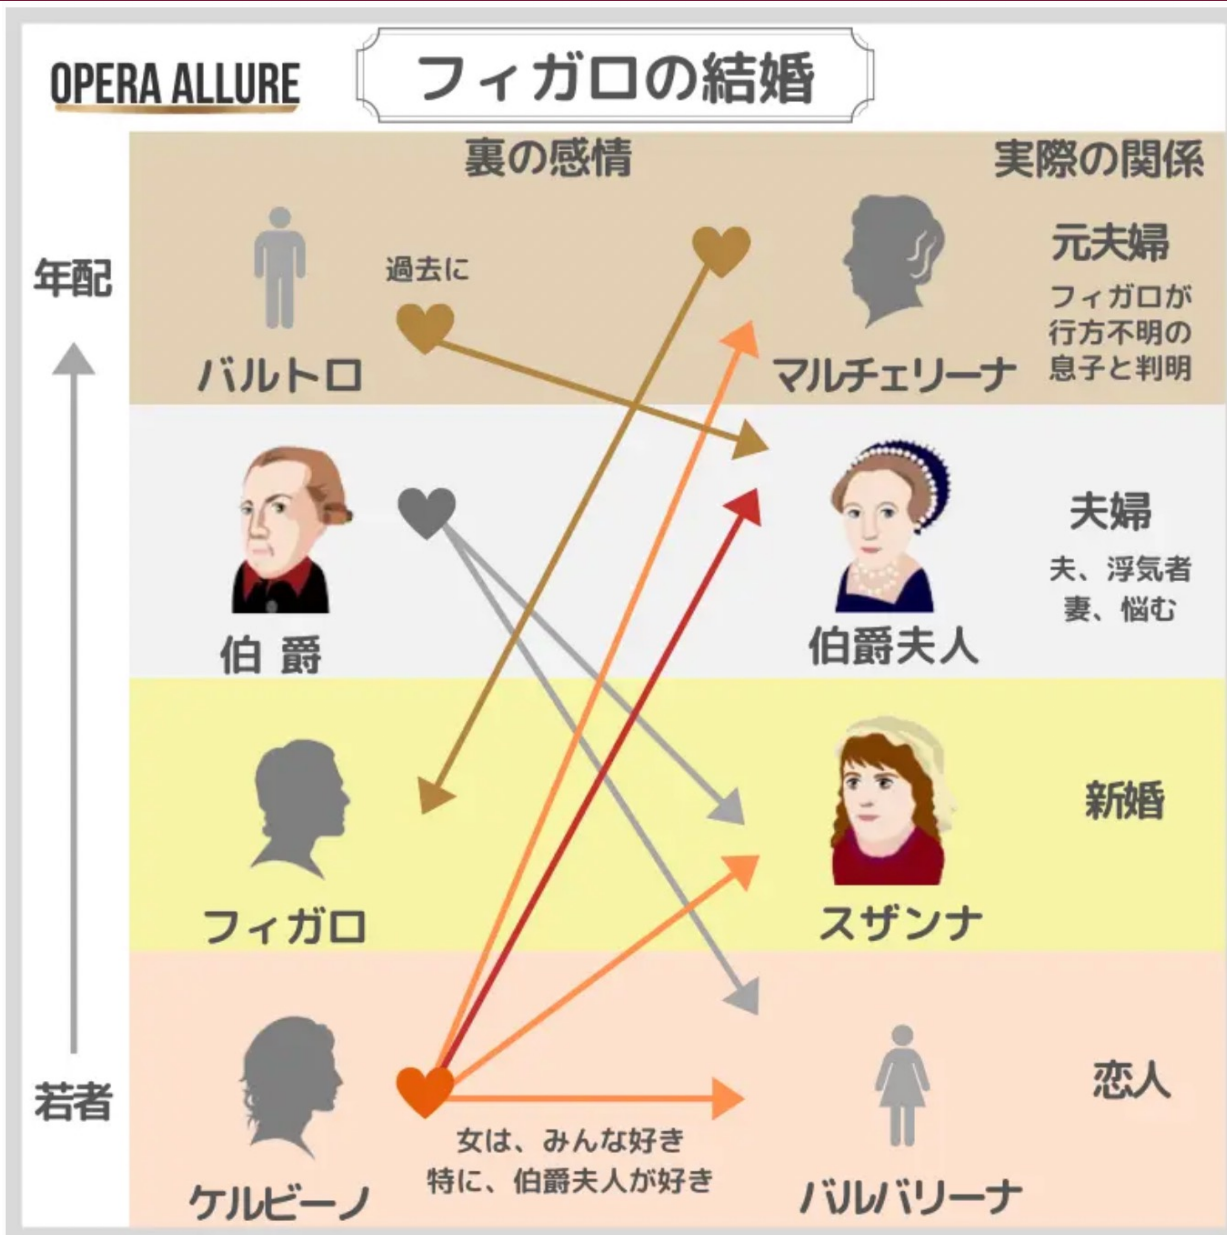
OPERA ALLURE

フィガロの結婚

裏の感情

実際の関係

年配

過去に

バルトロ

マルチェリーナ

元夫婦

フィガロが行方不明の息子と判明

伯爵

伯爵夫人

夫婦

夫、浮気者
妻、悩む

フィガロ

スザンナ

新婚

若者

ケルビーノ

女は、みんな好き
特に、伯爵夫人が好き

バルバリーナ

恋人